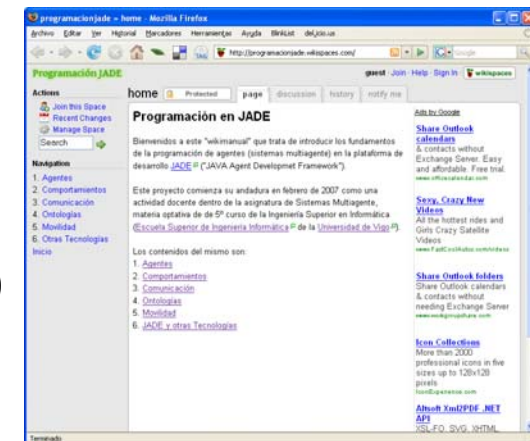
programacionjade » home - Mozilla Firefox
Archivo Editar Ver Historial Marcadores Herramientas Ayuda Blinklist del.icio.us
http://programacionjade.wikispaces.com/
Programación JADE
guest · Join · Help · Sign In wikispaces

Actions
Join this Space
Recent Changes
Manage Space
Search

Navigation
1. Agentes
2. Comportamientos
3. Comunicación
4. Ontologías
5. Movilidad
6. Otras Tecnologías
Inicio

home Protected page discussion history notify me

Programación en JADE

Bienvenidos a este "wikimanual" que trata de introducir los fundamentos de la programación de agentes (sistemas multiagente) en la plataforma de desarrollo JADE ("JAVA Agent Developmet Framework").

Este proyecto comienza su andadura en febrero de 2007 como una actividad docente dentro de la asignatura de Sistemas Multiagente, materia optativa de de 5º curso de la Ingeniería Superior en Informática (Escuela Superior de Ingeniería Informática de la Universidad de Vigo).

Los contenidos del mismo son:
1. Agentes
2. Comportamientos
3. Comunicación
4. Ontologías
5. Movilidad
6. JADE y otras Tecnologías

Ads by Google

Share Outlook calendars
& contacts without Exchange Server. Easy and affordable. Free trial.
www.officecalendar.com

Sexy, Crazy New Videos
All the hottest rides and Girls Crazy Satellite Videos
www.FastCoolAutos.com/Videos

Share Outlook folders
Share Outlook calendars & contacts without needing Exchange Server
www.workgroupshare.com

Icon Collections
More than 2000 professional icons in five sizes up to 128x128 pixels
IconExperience.com

Altsoft Xml2PDF .NET API
XSL FO, SVG, XHTML

Terminado